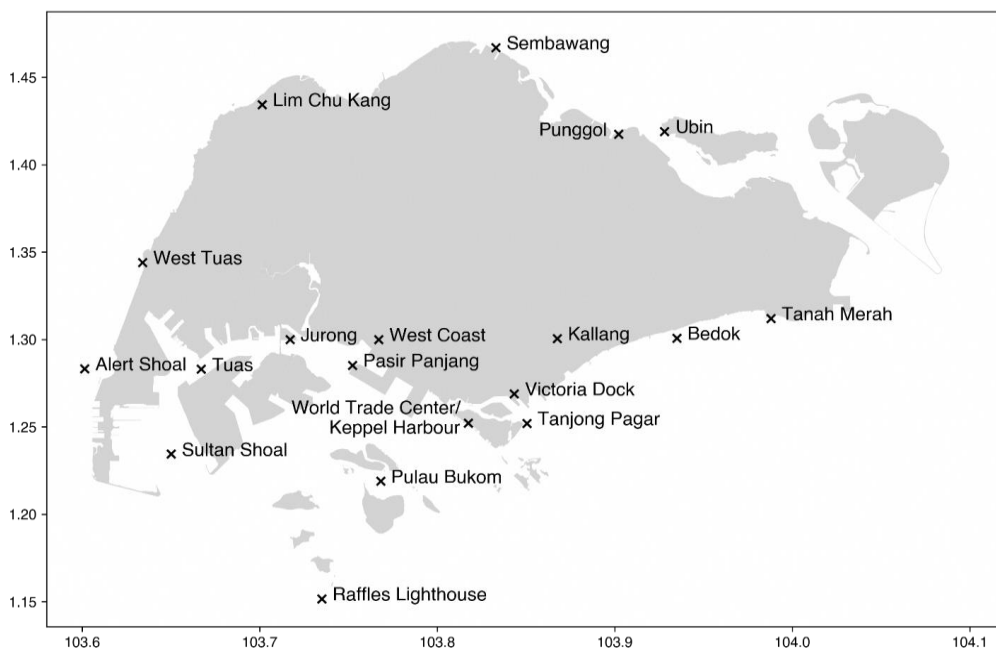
1.45
1.40
1.35
1.30
1.25
1.20
1.15

Sembawang
Lim Chu Kang
Punggol
Ubin
West Tuas
Tanah Merah
Jurong
West Coast
Kallang
Bedok
Alert Shoal
Tuas
Pasir Panjang
Victoria Dock
World Trade Center/ Keppel Harbour
Tanjong Pagar
Sultan Shoal
Pulau Bukom
Raffles Lighthouse

103.6
103.7
103.8
103.9
104.0
104.1